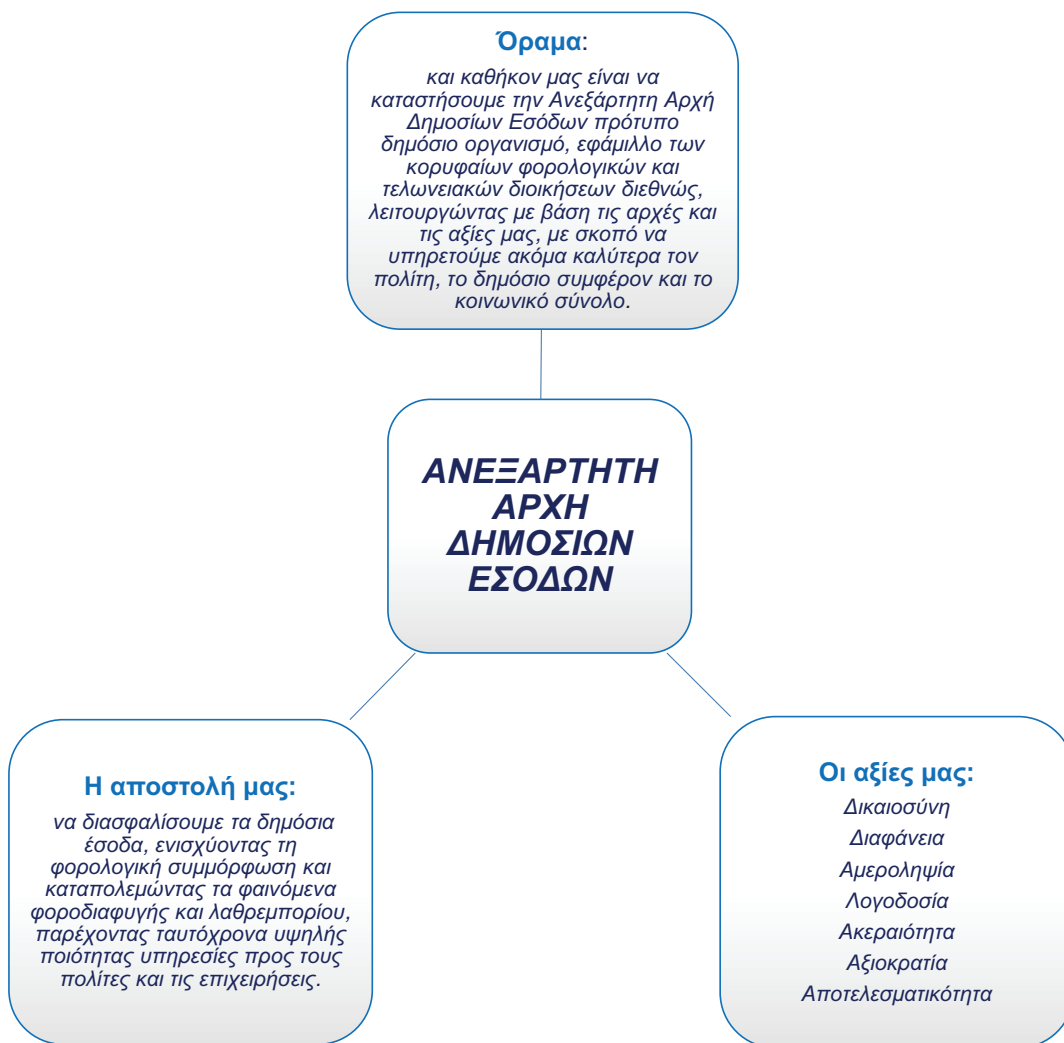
Όραμα:

και καθήκον μας είναι να καταστήσουμε την Ανεξάρτητη Αρχή Δημοσίων Εσόδων πρότυπο δημόσιο οργανισμό, εφάμιλλο των κορυφαίων φορολογικών και τελωνειακών διοικήσεων διεθνώς, λειτουργώντας με βάση τις αρχές και τις αξίες μας, με σκοπό να υπηρετούμε ακόμα καλύτερα τον πολίτη, το δημόσιο συμφέρον και το κοινωνικό σύνολο.

ΑΝΕΞΑΡΤΗΤΗ ΑΡΧΗ ΔΗΜΟΣΙΩΝ ΕΣΟΔΩΝ

Η αποστολή μας:

να διασφαλίσουμε τα δημόσια έσοδα, ενισχύοντας τη φορολογική συμμόρφωση και καταπολεμώντας τα φαινόμενα φοροδιαφυγής και λαθρεμπορίου, παρέχοντας ταυτόχρονα υψηλής ποιότητας υπηρεσίες προς τους πολίτες και τις επιχειρήσεις.

Οι αξίες μας:

Δικαιοσύνη
Διαφάνεια
Αμεροληψία
Λογοδοσία
Ακεραιότητα
Αξιοκρατία
Αποτελεσματικότητα